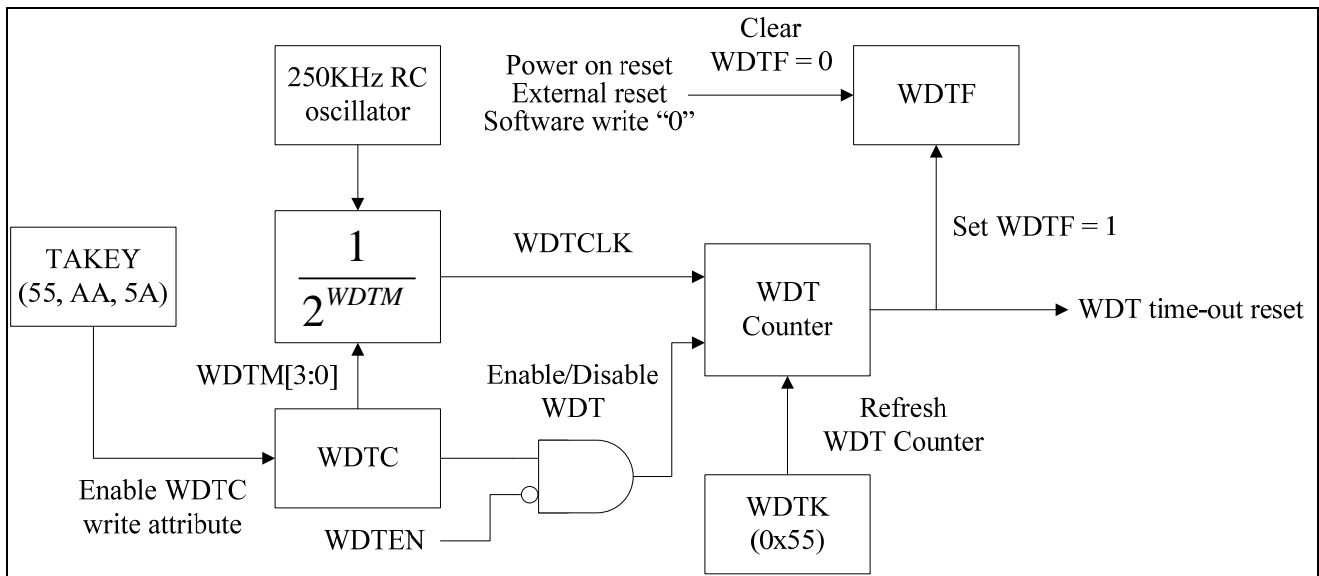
250KHz RC oscillator

Power on reset
External reset
Software write "0"

Clear
WDTF = 0

WDTF

TAKEY
(55, AA, 5A)

$\frac{1}{2^{WDTM}}$

WDTCLK

Set WDTF = 1

WDT Counter

WDT time-out reset

WDTM[3:0]

Enable/Disable WDT

Refresh WDT Counter

WDTC

Enable WDTC write attribute

WDTEN

WDTK
(0x55)